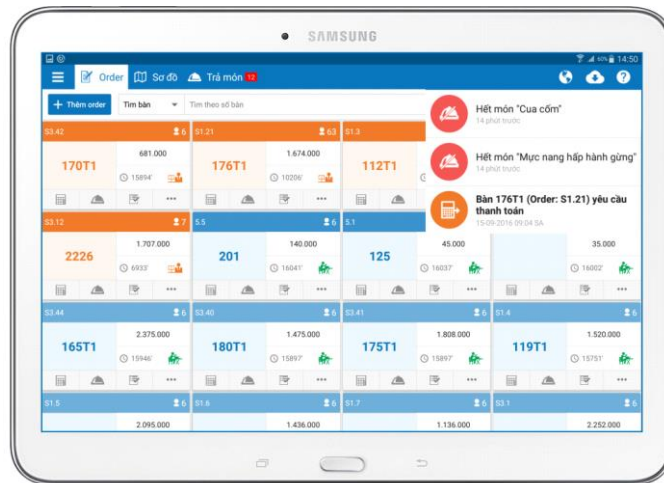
SAMSUNG

40% 14:50

Order Sơ đồ Trả món 12

+ Thêm order Tìm bàn Tìm theo số bàn

S3.42 6
170T1 681.000 15894'

S1.21 63
176T1 1.674.000 10206'

S1.3
112T1

Hết món "Cua cốm"
14 phút trước

Hết món "Mực nang hấp hành gừng"
14 phút trước

Bàn 176T1 (Order: S1.21) yêu cầu thanh toán
15-09-2016 09:04 SA

S3.12 7
2226 1.707.000 6933'

S5 6
201 140.000 16041'

S1 6
125 45.000 16037'

35.000 16002'

S3.44 6
165T1 2.375.000 15946'

S3.40 6
180T1 1.475.000 15897'

S3.41 6
175T1 1.808.000 15897'

S1.4 6
119T1 1.520.000 15751'

S1.5 6
2.095.000

S1.6 6
1.436.000

S1.7 6
1.136.000

S3.1 6
2.252.000